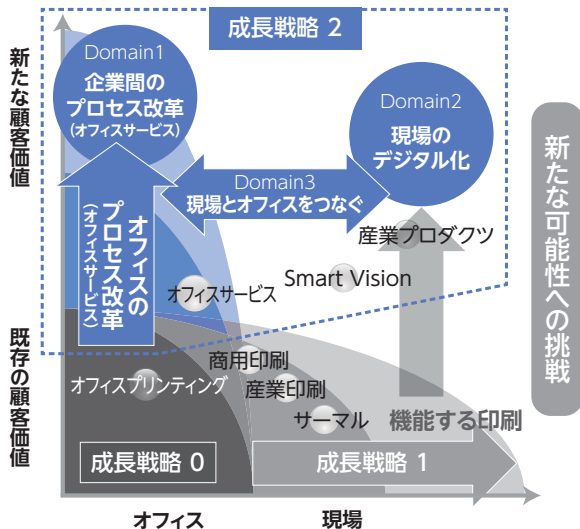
成長戦略 2

新たな顧客価値

既存の顧客価値

Domain1
企業間のプロセス改革
(オフィスサービス)

Domain2
現場のデジタル化

Domain3
現場とオフィスをつなぐ

オフィスのプロセス改革
(オフィスサービス)

新たな可能性への挑戦

産業プロダクツ

Smart Vision

オフィスサービス

商用印刷

産業印刷

オフィスプリンティング

サーマル

機能する印刷

成長戦略 0

成長戦略 1

オフィス

現場